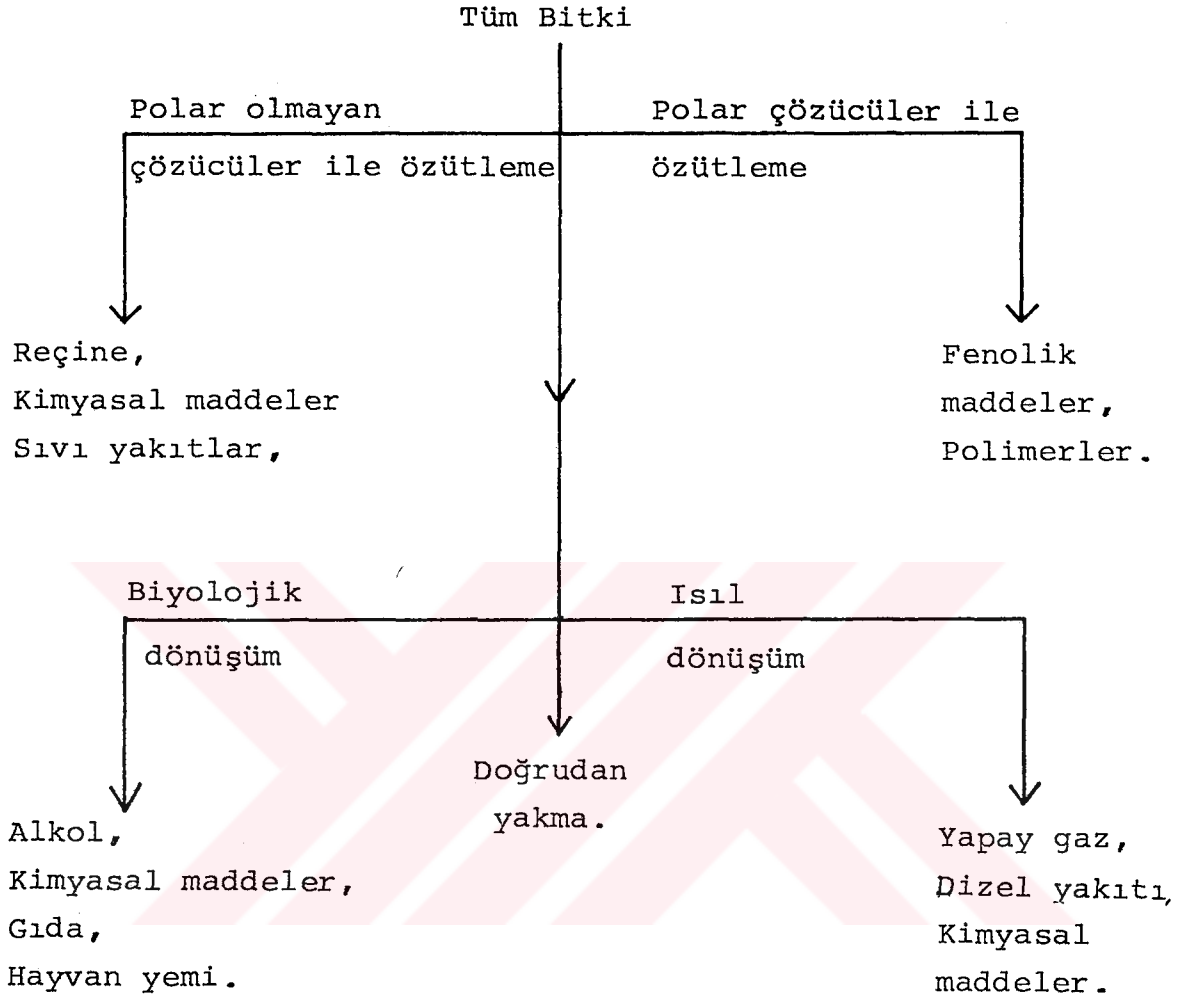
Tüm Bitki

Polar olmayan çözücüler ile özütleme

Polar çözücüler ile özütleme

Reçine,
Kimyasal maddeler
Sıvı yakıtlar,

Fenolik maddeler,
Polimerler.

Biyolojik dönüşüm

Isıl dönüşüm

Doğrudan yakma.

Alkol,
Kimyasal maddeler,
Gıda,
Hayvan yemi.

Yapay gaz,
Dizel yakıtı,
Kimyasal maddeler.